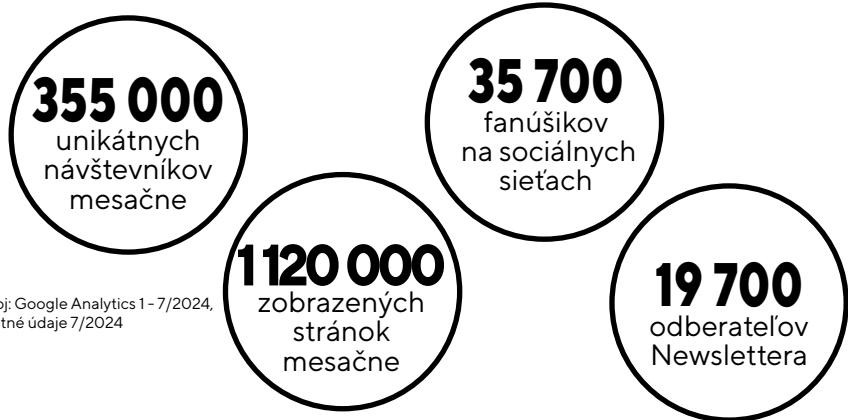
355 000
unikátnych návštevníkov mesačne

35 700
fanúšikov na sociálnych sieťach

1 120 000
zobrazených stránok mesačne

19 700
odberateľov Newslettera

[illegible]oj: Google Analytics 1 - 7/2024, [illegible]tné údaje 7/2024